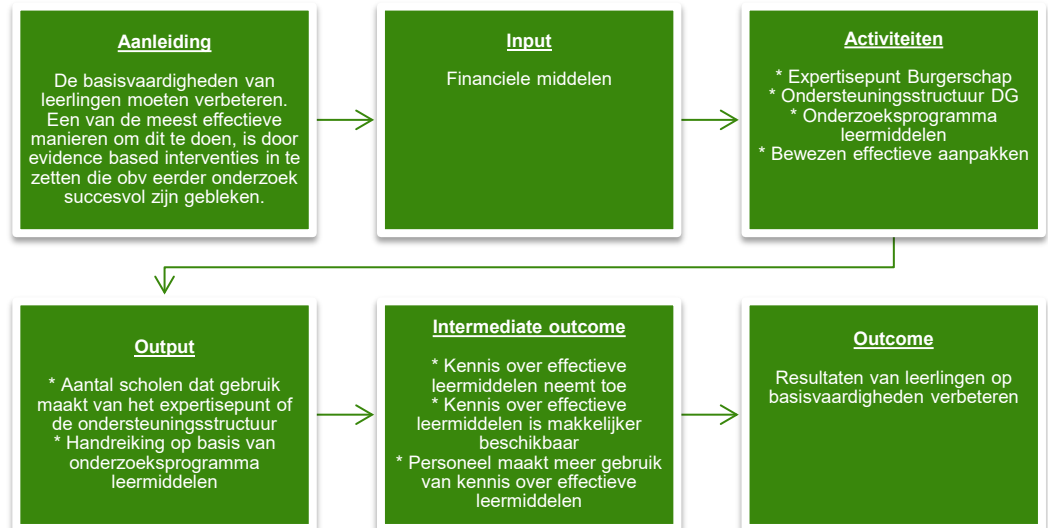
Aanleiding

De basisvaardigheden van leerlingen moeten verbeteren. Een van de meest effectieve manieren om dit te doen, is door evidence based interventies in te zetten die obv eerder onderzoek succesvol zijn gebleken.

Input

Financiele middelen

Activiteiten

* Expertisepunt Burgerschap
* Ondersteuningsstructuur DG
* Onderzoeksprogramma leermiddelen
* Bewezen effectieve aanpakken

Output

* Aantal scholen dat gebruik maakt van het expertisepunt of de ondersteuningsstructuur
* Handreiking op basis van onderzoeksprogramma leermiddelen

Intermediate outcome

* Kennis over effectieve leermiddelen neemt toe
* Kennis over effectieve leermiddelen is makkelijker beschikbaar
* Personeel maakt meer gebruik van kennis over effectieve leermiddelen

Outcome

Resultaten van leerlingen op basisvaardigheden verbeteren